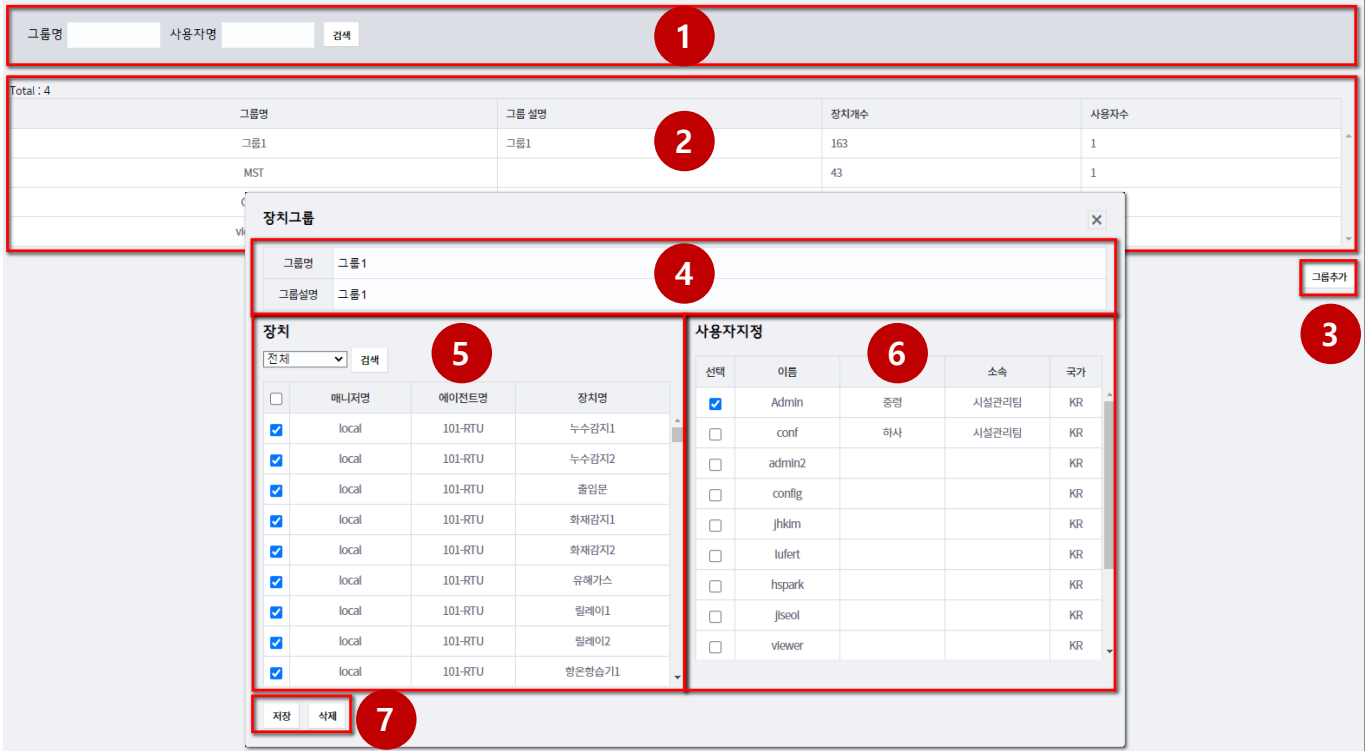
그룹명 사용자명 검색

1

Total : 4

| 그룹명 | 그룹 설명 | 장치개수 | 사용자수 |
|---|---|---|---|
| 그룹1 | 그룹1 | 163 | 1 |
| MST | | 43 | 1 |
| C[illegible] | | | |
| vi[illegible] | | | |

2

그룹추가

3

장치그룹

| 그룹명 | 그룹1 |
|---|---|
| 그룹설명 | 그룹1 |

4

장치

전체 검색

5

| | 매니저명 | 에이전트명 | 장치명 |
|---|---|---|---|
| ☑ | local | 101-RTU | 누수감지1 |
| ☑ | local | 101-RTU | 누수감지2 |
| ☑ | local | 101-RTU | 출입문 |
| ☑ | local | 101-RTU | 화재감지1 |
| ☑ | local | 101-RTU | 화재감지2 |
| ☑ | local | 101-RTU | 유해가스 |
| ☑ | local | 101-RTU | 릴레이1 |
| ☑ | local | 101-RTU | 릴레이2 |
| ☑ | local | 101-RTU | 항온항습기1 |

사용자지정

6

| 선택 | 이름 | | 소속 | 국가 |
|---|---|---|---|---|
| ☑ | Admin | 중령 | 시설관리팀 | KR |
| ☐ | conf | 하사 | 시설관리팀 | KR |
| ☐ | admin2 | | | KR |
| ☐ | config | | | KR |
| ☐ | jhkim | | | KR |
| ☐ | lufert | | | KR |
| ☐ | hspark | | | KR |
| ☐ | jiseol | | | KR |
| ☐ | viewer | | | KR |

저장 삭제

7